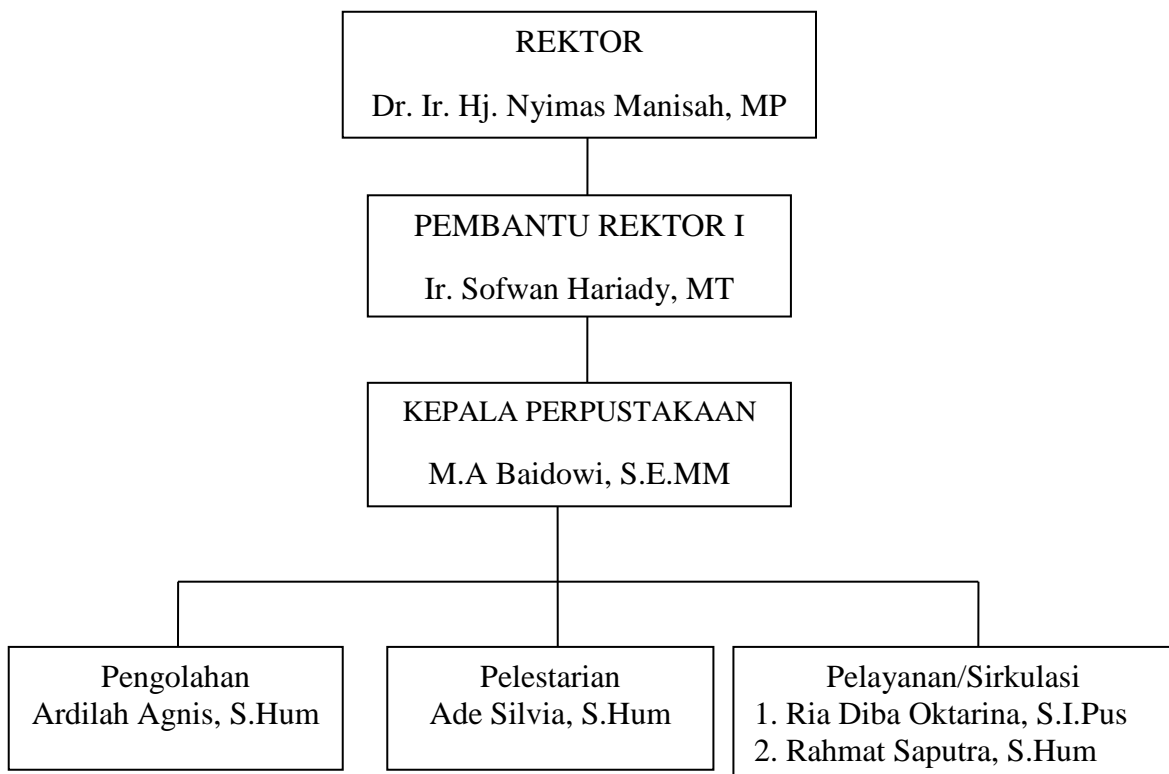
REKTOR

Dr. Ir. Hj. Nyimas Manisah, MP

PEMBANTU REKTOR I

Ir. Sofwan Hariady, MT

KEPALA PERPUSTAKAAN

M.A Baidowi, S.E.MM

Pengolahan
Ardilah Agnis, S.Hum

Pelestarian
Ade Silvia, S.Hum

Pelayanan/Sirkulasi
1. Ria Diba Oktarina, S.I.Pus
2. Rahmat Saputra, S.Hum